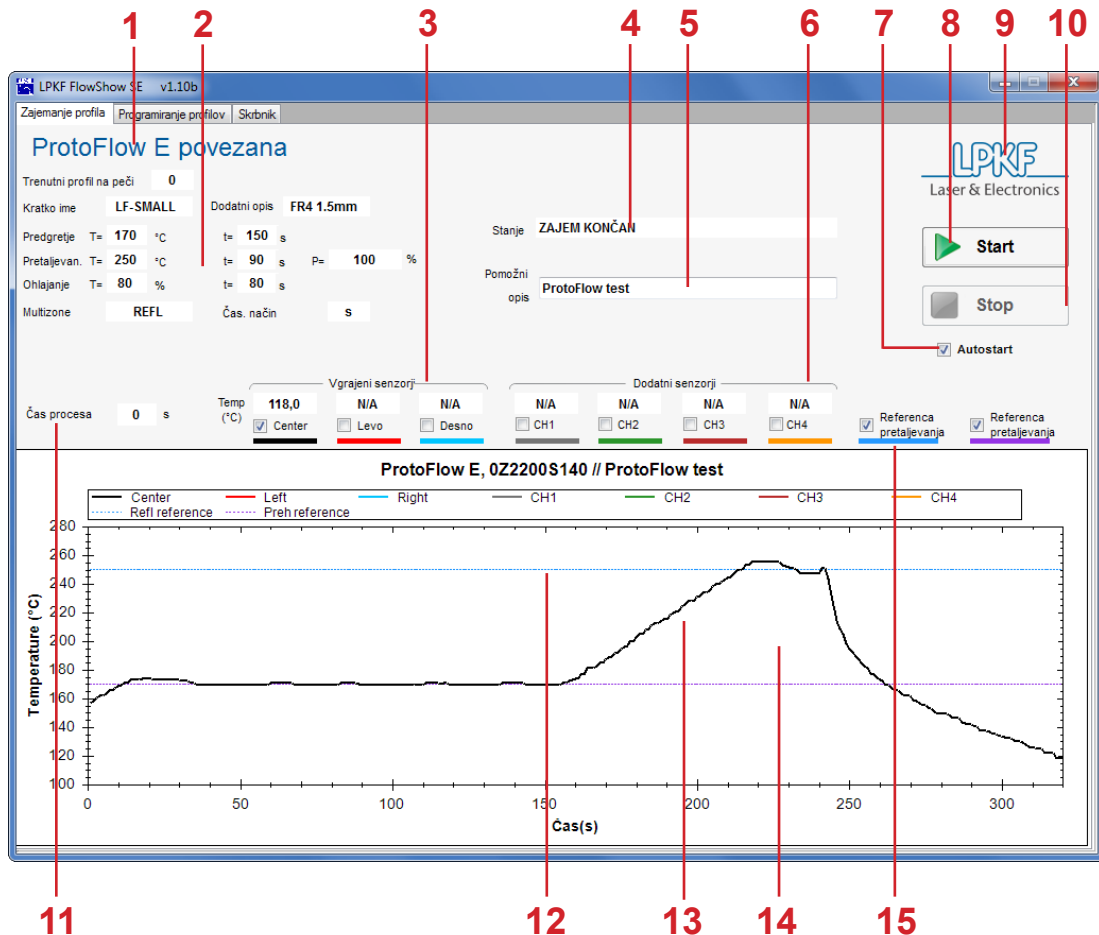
1 2 3 4 5 6 7 8 9 10

LPKF FlowShow SE v1.10b

Zajemanje profila | Programiranje profilov | Skrbnik

ProtoFlow E povezana

LPKF Laser & Electronics

Trenutni profil na peči 0

Kratko ime LF-SMALL Dodatni opis FR4 1.5mm

Predgretje T= 170 °C t= 150 s

Pretaljevan. T= 250 °C t= 90 s P= 100 %

Ohlajanje T= 80 % t= 80 s

Multizone REFL Čas. način s

Stanje ZAJEM KONČAN

Pomožni opis ProtoFlow test

Start

Stop

Autostart

Čas procesa 0 s

Vgrajeni senzorji

Temp (°C) 118,0 Center N/A Levo N/A Desno

Dodatni senzorji

N/A CH1 N/A CH2 N/A CH3 N/A CH4

Referenca pretaljevanja

Referenca pretaljevanja

ProtoFlow E, 0Z2200S140 // ProtoFlow test

Center Left Right CH1 CH2 CH3 CH4
Refl reference Preh reference

Temperature (°C)

280 260 240 220 200 180 160 140 120 100

0 50 100 150 200 250 300

Čas(s)

11 12 13 14 15